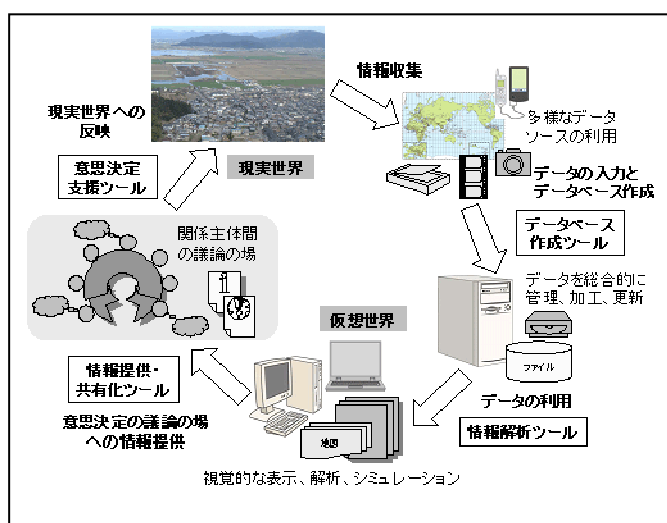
現実世界への反映

意思決定支援ツール

現実世界

情報収集

多様なデータソースの利用

データの入力とデータベース作成

データベース作成ツール

関係主体間の議論の場

データを総合的に管理、加工、更新

ファイル

仮想世界

情報提供・共有化ツール

意思決定の議論の場への情報提供

地図

データの利用

情報解析ツール

視覚的な表示、解析、シミュレーション